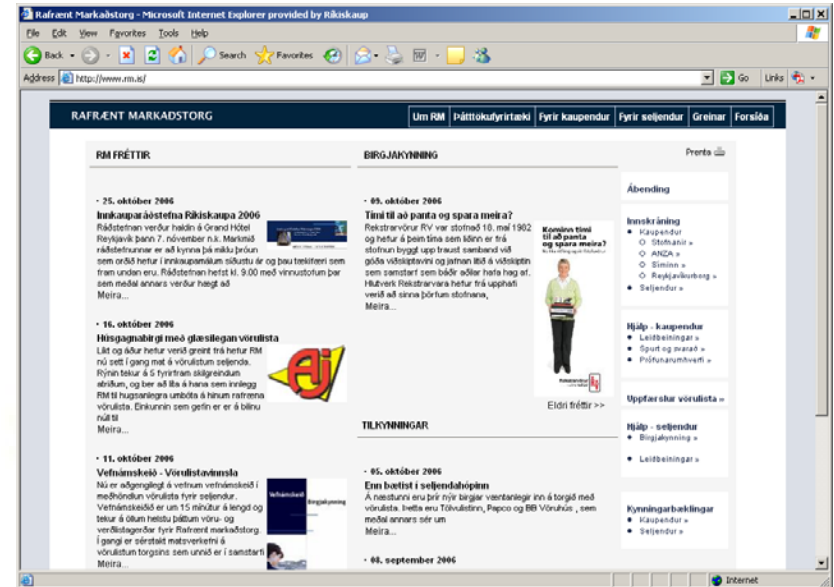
Rafrænt Markaðstorg - Microsoft Internet Explorer provided by Ríkiskaup

File Edit View Favorites Tools Help

Back Search Favorites

Address http://www.rm.is/ Go Links

RAFRÆNT MARKAÐSTORG

Um RM | Þátttökufyrirtæki | Fyrir kaupendur | Fyrir seljendur | Greinar | Forsíða

RM FRÉTTIR

· 25. október 2006
Innkauparáðstefna Ríkiskaupa 2006
Ráðstefnan verður haldin á Grand Hótel Reykjavík þann 7. nóvember n.k. Markmið ráðstefnunnar er að kynna þá miklu þróun sem orðið hefur í innkaupamálum síðustu ár og þau tækifæri sem fram undan eru. Ráðstefnan hefst kl. 9.00 með vinnustofum þar sem meðal annars verður hægt að
Meira...

· 16. október 2006
Húsgagnabirgi með glæsilegan vörulista
Lát og aður hefur verið greint frá hefur RM nú sett í gang með á vörulistum seljenda. Rýnin tekur á 5 fyrirtram skilgreindum atriðum, og ber að líta á hana sem innlegg RM til hugsanlegra umbóta á hinum rafrænu vörulista. Einkunnin sem gefin er er á bilinu núll til
Meira...

· 11. október 2006
Vefnámskeið - Vörulistavinnsla
Nú er aðgengilegt á vefnum vefnámskeið í meðhöndlun vörulista fyrir seljendur. Vefnámskeiðið er um 15 mínútur á lengd og tekur á öllum helstu þáttum vöru- og verðlistagerðar fyrir Rafrænt markaðstorg. Í gangi er sérstakt matsverkefni á vörulistum torgsins sem unnið er í samstarfi
Meira...

BIRGJAKYNNING

· 09. október 2006
Tími til að panta og spara meira?
Rekstrarvörur RV var stofnað 10. maí 1982 og hefur á þeim tíma sem liðinn er frá stofnun byggt upp traust samband við góða viðskiptavini og jafnan litið á viðskiptin sem samstarf sem báðir aðilar hafa hag af. Hlutverk Rekstrarvara hefur frá upphafi verið að sinna þörfum stofnana,
Meira...

Kominn tími til að panta og spara meira?

Eldri fréttir >>

TILKYNNINGAR

· 05. október 2006
Enn bætist í seljendahópinn
Á næstunni eru þrír nýjir birgjar væntanlegir inn á torgið með vörulista. Þetta eru Tölvulistinn, Papco og BB Vöruhús , sem meðal annars sér um
Meira...

· 08. september 2006

Prenta

Ábending

Innskráning
● Kaupendur
○ Stofnanir »
○ ANZA »
○ Síminn »
○ Reykjavíkurborg »
● Seljendur »

Hjálp - kaupendur
● Leiðbeiningar »
● Spurt og svarað »
● Prófunarumhverfi »

Uppfærslur vörulista »

Hjálp - seljendur
● Birgjakynning »
● Leiðbeiningar »

Kynningarbæklingar
● Kaupendur »
● Seljendur »

Internet